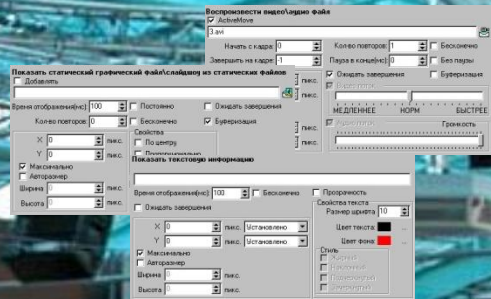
Воспроизвести видео\аудио файл
ActiveMove
3.avi
Начать с кадра: 0
Кол-во повторов: 1
Бесконечно
Завершить на кадре: -1
Пауза в конце(нс): 0
Без паузы
Ожидать завершения
Буферизация
МЕДЛЕННЕЕ
НОРМ
БЫСТРЕЕ
Громкость

Показать статический графический файл\слайдшоу из статических файлов
Добавить
Время отображения(нс): 100
Постоянно
Ожидать завершения
Кол-во повторов: 0
Бесконечно
Буферизация
Свойства
По центру
X 0 пикс.
Y 0 пикс.
Максимально
Авторазмер
Ширина 0 пикс.
Высота 0 пикс.

Показать текстовую информацию
Время отображения(нс): 100
Бесконечно
Прозрачность
Ожидать завершения
Свойства текста
Размер шрифта 10
X 0 пикс. Установлено
Y 0 пикс. Установлено
Цвет текста
Цвет фона
Максимально
Авторазмер
Стиль
Ширина 0 пикс.
Высота 0 пикс.